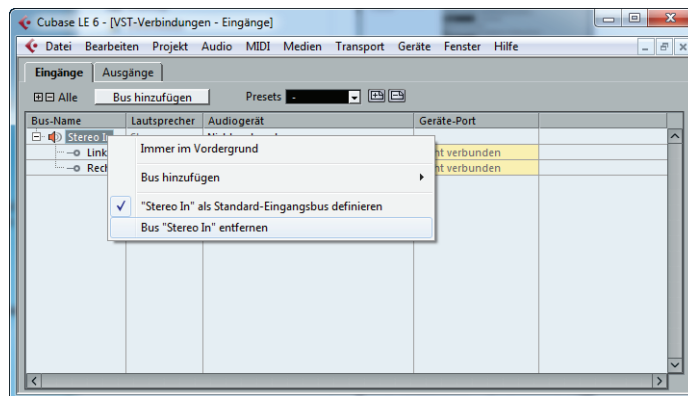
Cubase LE 6 - [VST-Verbindungen - Eingänge]

Datei Bearbeiten Projekt Audio MIDI Medien Transport Geräte Fenster Hilfe

Eingänge Ausgänge

Alle Bus hinzufügen Presets -

| Bus-Name | Lautsprecher | Audiogerät | Geräte-Port |
|---|---|---|---|
| Stereo In | | | |
| Link | | | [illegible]t verbunden |
| Rech | | | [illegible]t verbunden |

Immer im Vordergrund

Bus hinzufügen

"Stereo In" als Standard-Eingangsbus definieren

Bus "Stereo In" entfernen